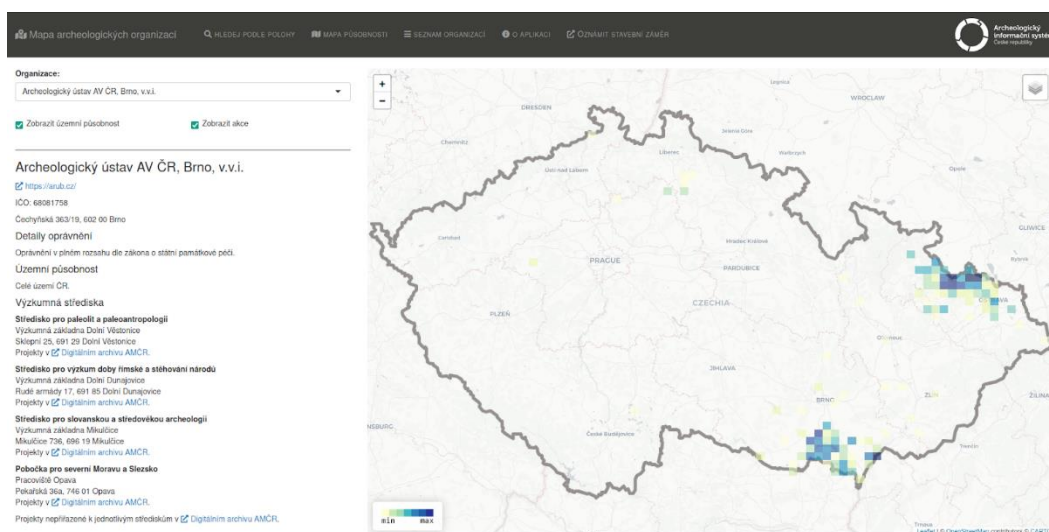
Mapa archeologických organizací   HLEDEJ PODLE POLOHY   MAPA PŮSOBNOSTI   SEZNAM ORGANIZACÍ   O APLIKACI   OZNÁMIT STAVEBNÍ ZÁMĚR

Archeologický informační systém České republiky

Organizace:
Archeologický ústav AV ČR, Brno, v.v.i.

Zobrazit územní působnost   Zobrazit akce

Archeologický ústav AV ČR, Brno, v.v.i.

https://arub.cz/

IČO: 68081758

Čechyňská 363/19, 602 00 Brno

Detaily oprávnění

Oprávnění v plném rozsahu dle zákona o státní památkové péči.

Územní působnost

Celé území ČR.

Výzkumná střediska

Středisko pro paleolit a paleoantropologii
Výzkumná základna Dolní Věstonice
Sklepní 25, 691 29 Dolní Věstonice
Projekty v Digitálním archivu AMČR.

Středisko pro výzkum doby římské a stěhování národů
Výzkumná základna Dolní Dunajovice
Rudé armády 17, 691 85 Dolní Dunajovice
Projekty v Digitálním archivu AMČR.

Středisko pro slovanskou a středověkou archeologii
Výzkumná základna Mikulčice
Mikulčice 736, 696 19 Mikulčice
Projekty v Digitálním archivu AMČR.

Pobočka pro severní Moravu a Slezsko
Pracoviště Opava
Pekařská 36a, 746 01 Opava
Projekty v Digitálním archivu AMČR.

Projekty nepřiřazené k jednotlivým střediskům v Digitálním archivu AMČR.

+
-
Legnica
WROCLAW
DRESDEN
Jelenia Góra
Chemnitz
Liberec
Walbrzych
Ústí nad Labem
Opole
GLIWICE
Hradec Králové
Rybnik
PRAGUE
PARDUBICE
Karlovy
CZECHIA
PLZEŇ
VA
Olomouc
JIHLAVA
BRNO
ZLÍN
ŽILINA
České Budějovice
NSBURG
Trenčín
min   max
Trnava
Leaflet | © OpenStreetMap contributors © CARTO